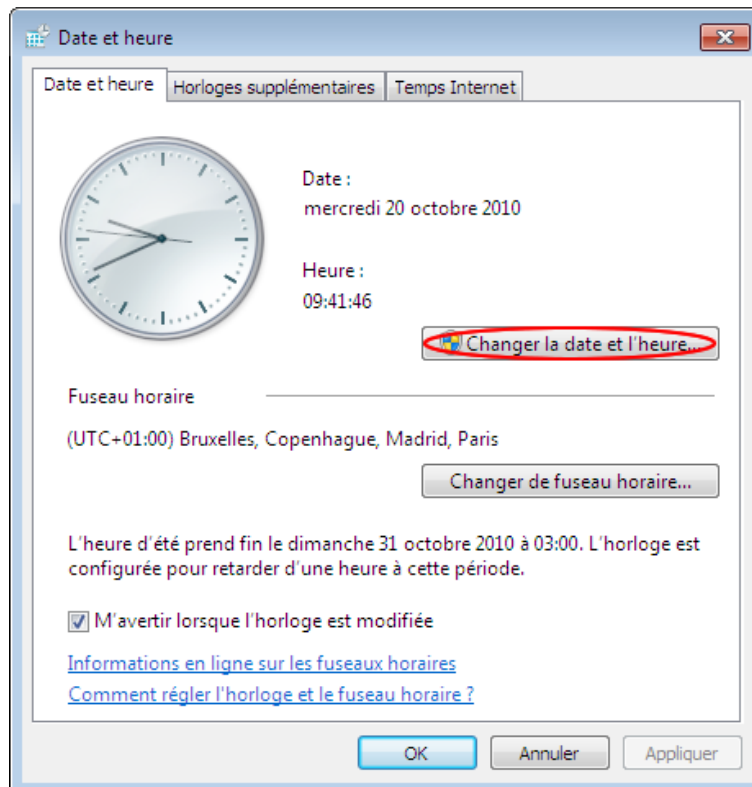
Date et heure

Date et heure | Horloges supplémentaires | Temps Internet

Date :
mercredi 20 octobre 2010

Heure :
09:41:46

Changer la date et l'heure...

Fuseau horaire

(UTC+01:00) Bruxelles, Copenhague, Madrid, Paris

Changer de fuseau horaire...

L'heure d'été prend fin le dimanche 31 octobre 2010 à 03:00. L'horloge est configurée pour retarder d'une heure à cette période.

M'avertir lorsque l'horloge est modifiée

Informations en ligne sur les fuseaux horaires

Comment régler l'horloge et le fuseau horaire ?

OK

Annuler

Appliquer